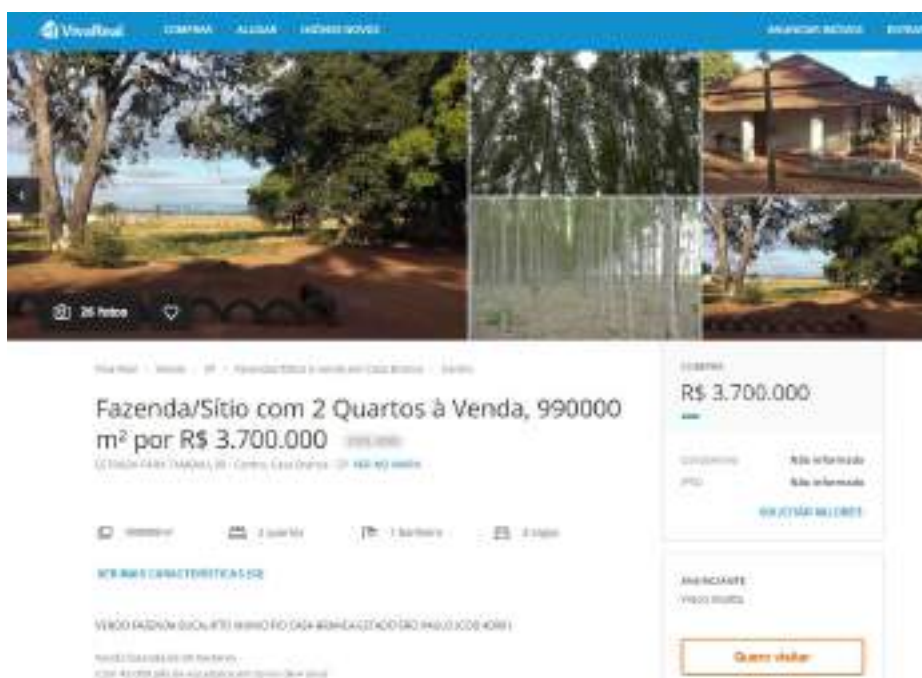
VivaReal COMPRAR ALUGAR IMÓVEIS NOVOS ANUNCIAR IMÓVEIS

26 fotos

Fazenda/Sítio com 2 Quartos à Venda, 990000 m² por R$ 3.700.000

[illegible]

VER MAIS CARACTERÍSTICAS

VENDO FAZENDA EUCALIPTO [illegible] CASA BRANCA ESTADO SÃO PAULO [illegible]

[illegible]

COMPRA

R$ 3.700.000

Condomínio Não informado

IPTU Não informado

SOLICITAR VALORES

ANUNCIANTE

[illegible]

Quero visitar